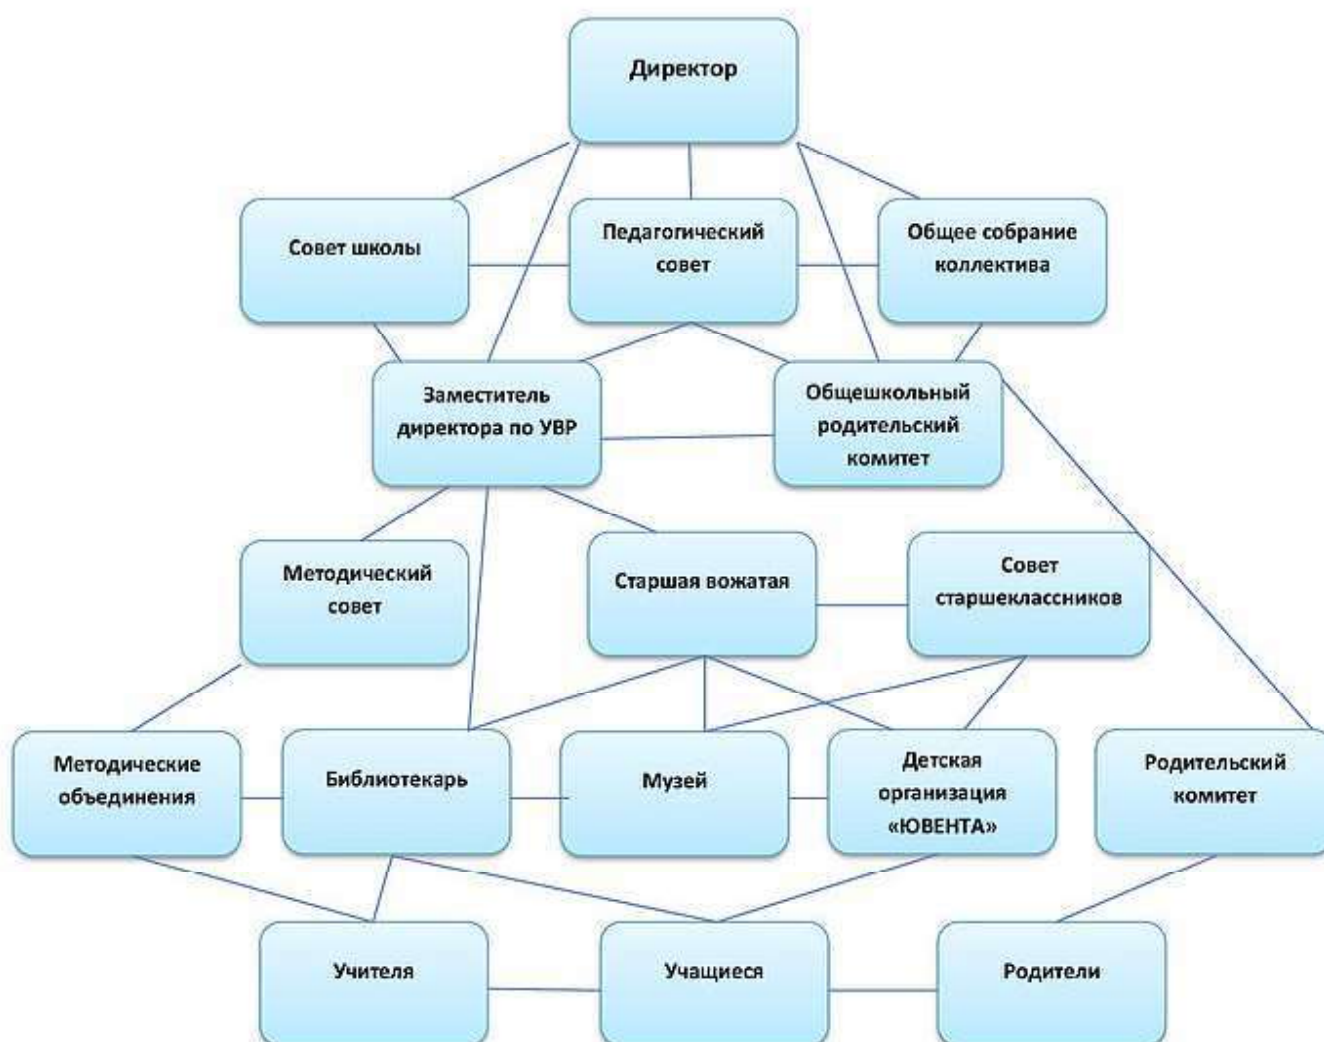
Директор

Совет школы

Педагогический совет

Общее собрание коллектива

Заместитель директора по УВР

Общешкольный родительский комитет

Методический совет

Старшая вожатая

Совет старшеклассников

Методические объединения

Библиотекарь

Музей

Детская организация «ЮВЕНТА»

Родительский комитет

Учителя

Учащиеся

Родители